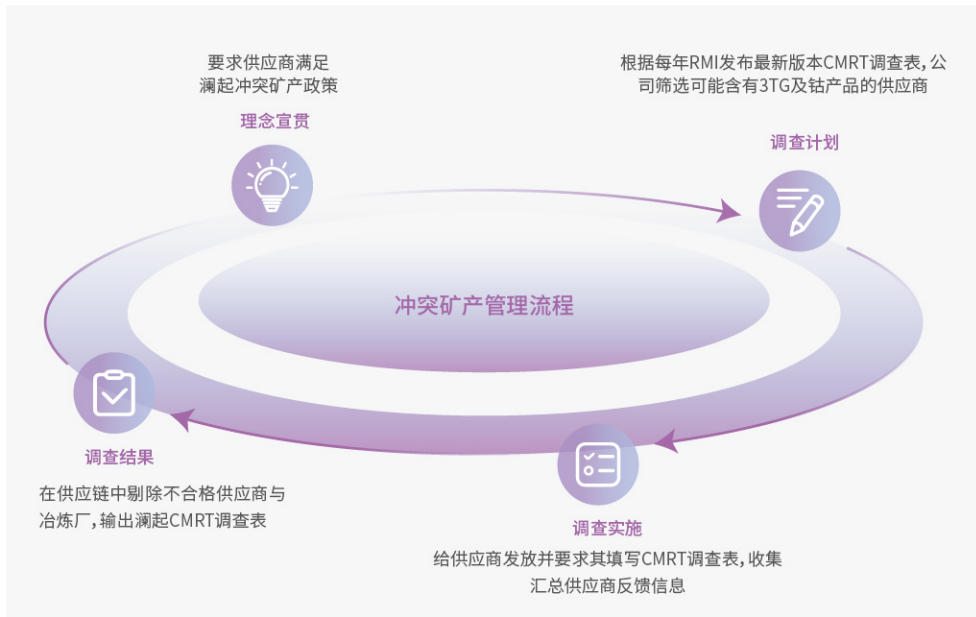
要求供应商满足
澜起冲突矿产政策

理念宣贯

根据每年RMI发布最新版本CMRT调查表，公司筛选可能含有3TG及钴产品的供应商

调查计划

冲突矿产管理流程

调查结果

在供应链中剔除不合格供应商与冶炼厂，输出澜起CMRT调查表

调查实施

给供应商发放并要求其填写CMRT调查表，收集汇总供应商反馈信息